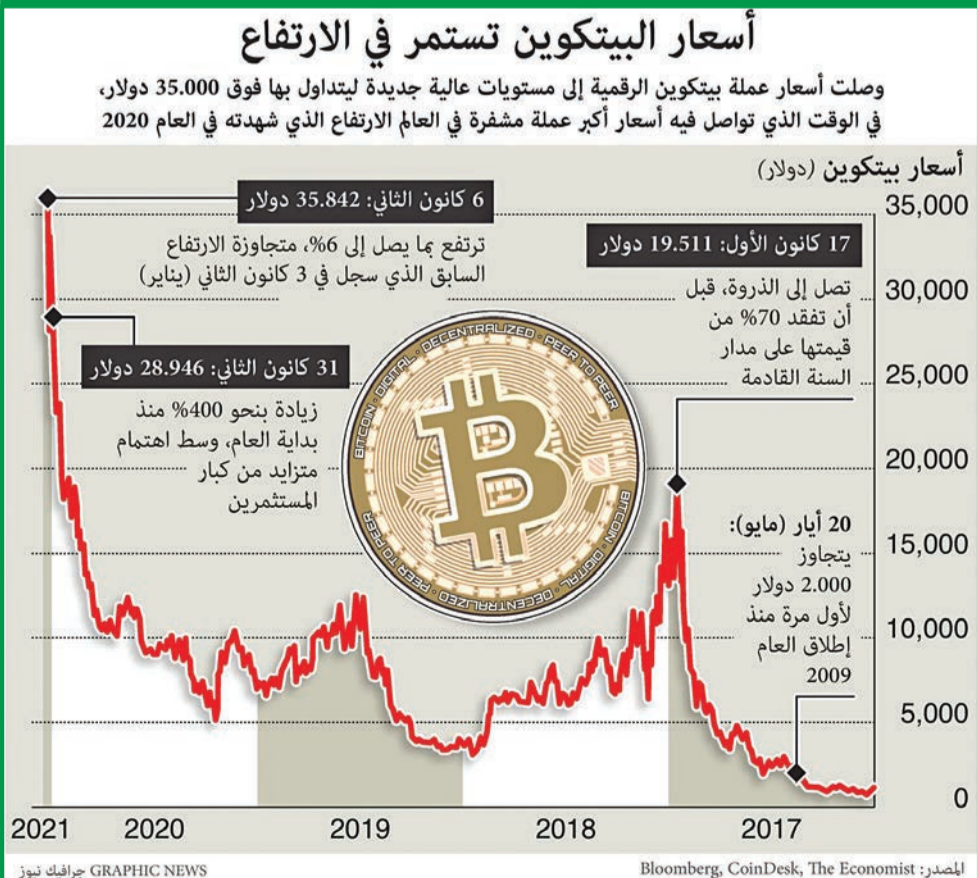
أسعار البيتكوين تستمر في الارتفاع

وصلت أسعار عملة بيتكوين الرقمية إلى مستويات عالية جديدة ليتداول بها فوق 35.000 دولار، في الوقت الذي تواصل فيه أسعار أكبر عملة مشفرة في العالم الارتفاع الذي شهدته في العام 2020

أسعار بيتكوين (دولار)

6 كانون الثاني: 35.842 دولار
ترتفع بما يصل إلى 6%، متجاوزة الارتفاع السابق الذي سجل في 3 كانون الثاني (يناير)

31 كانون الثاني: 28.946 دولار
زيادة بنحو 400% منذ بداية العام، وسط اهتمام متزايد من كبار المستثمرين

17 كانون الأول: 19.511 دولار
تصل إلى الذروة، قبل أن تفقد 70% من قيمتها على مدار السنة القادمة

20 أيار (مايو): يتجاوز 2.000 دولار لأول مرة منذ إطلاق العام 2009

BITCOIN · DIGITAL · DECENTRALIZED · PEER TO PEER

35,000
30,000
25,000
20,000
15,000
10,000
5,000
0

2021 2020 2019 2018 2017

GRAPHIC NEWS جرافيك نيوز
المصدر: Bloomberg, CoinDesk, The Economist